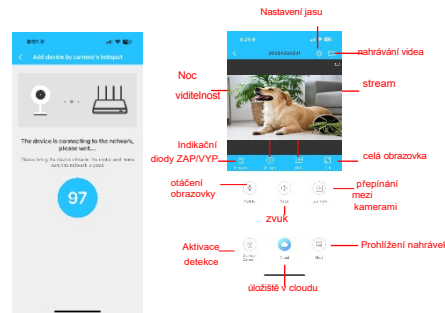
Add device by camera's hotspot

The device is connecting to the network, please wait...

97

Nastavení jasu

nahrávání videa

Noc viditelnost

stream

Indikační diody ZAP/VYP

celá obrazovka

otáčení obrazovky

přepínání mezi kamerami

zvuk

Aktivace detekce

Prohlížení nahrávek

úložiště v cloudu

Cloud